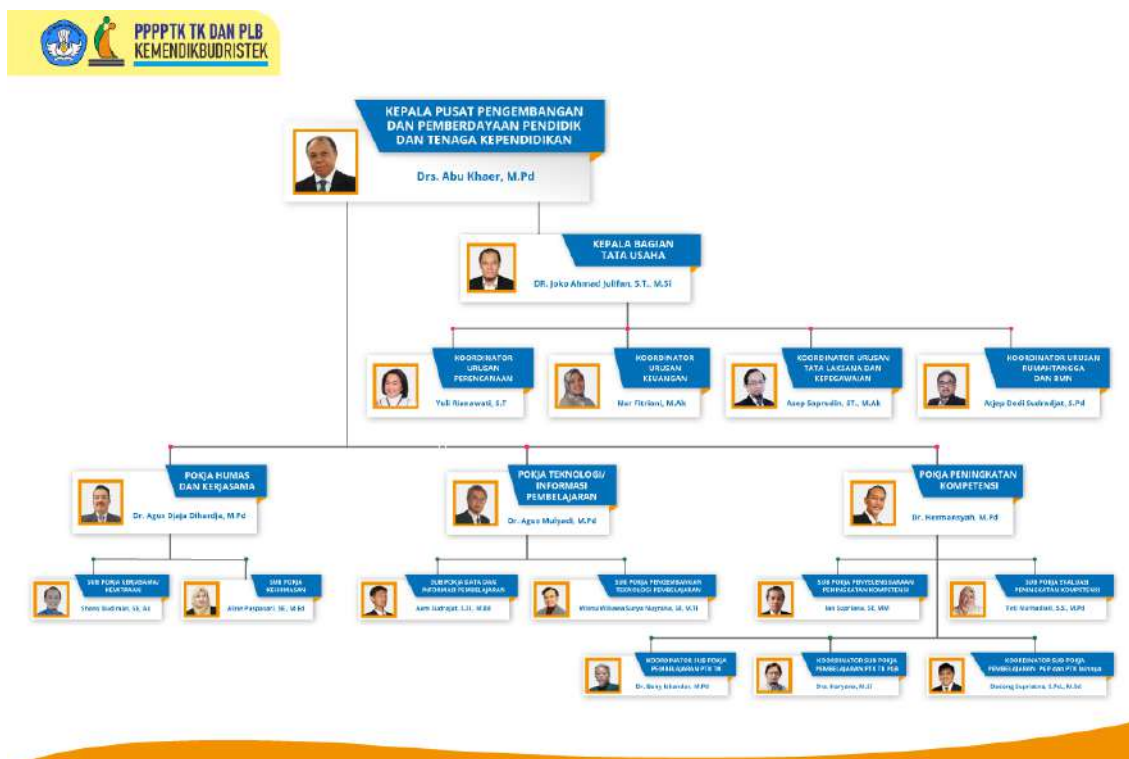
PPPPTK TK DAN PLB
KEMENDIKBUDRISTEK

KEPALA PUSAT PENGEMBANGAN DAN PEMBERDAYAAN PENDIDIK DAN TENAGA KEPENDIDIKAN
Drs. Abu Khaer, M.Pd

KEPALA BAGIAN TATA USAHA
DR. Joko Ahmad Julifan, S.T., M.Si

KOORDINATOR URUSAN PERENCANAAN
Yuli Riawati, S.T

KOORDINATOR URUSAN KEUANGAN
Nur Fitriani, M.Ak

KOORDINATOR URUSAN TATA LAKSANA DAN KEPEGAWAIAN
Asep Saprudin, ST., M.Ak

KOORDINATOR URUSAN RUMAHTANGGA DAN BMN
Ajep Dedi Sudradjat, S.Pd

POKJA HUMAS DAN KERJASAMA
Dr. Agus Djaja Dihardja, M.Pd

SUB POKJA KERJASAMA/ KEMITRAAN
Shera Budiman, SE, Ak

SUB POKJA KEHUMASAN
Alam Pasaman, SE, M.Ed

POKJA TEKNOLOGI/ INFORMASI PEMBELAJARAN
Dr. Agus Mulyadi, M.Pd

SUB POKJA DATA DAN INFORMASI PEMBELAJARAN
Aam Nurrajat, S.Si, M.Ed

SUB POKJA PENGEMBANGAN TEKNOLOGI PEMBELAJARAN
Wisnu Wibawa Surya Negara, SE, M.TI

POKJA PENINGKATAN KOMPETENSI
Dr. Hermansyah, M.Pd

SUB POKJA PENYELENGGARAAN PENINGKATAN KOMPETENSI
Ian Supriana, SE, MM

SUB POKJA EVALUASI PENINGKATAN KOMPETENSI
Yeti Nurhadiati, S.S., M.Pd

KOORDINATOR SUB POKJA PEMBELAJARAN PTK TK
Dr. Boay Iskandar, M.Pd

KOORDINATOR SUB POKJA PEMBELAJARAN PTK TK PLB
Drs. Haryana, M.Si

KOORDINATOR SUB POKJA PEMBELAJARAN PLB dan PTK lainnya
Dadang Supriatna, S.Pd., M.Sd